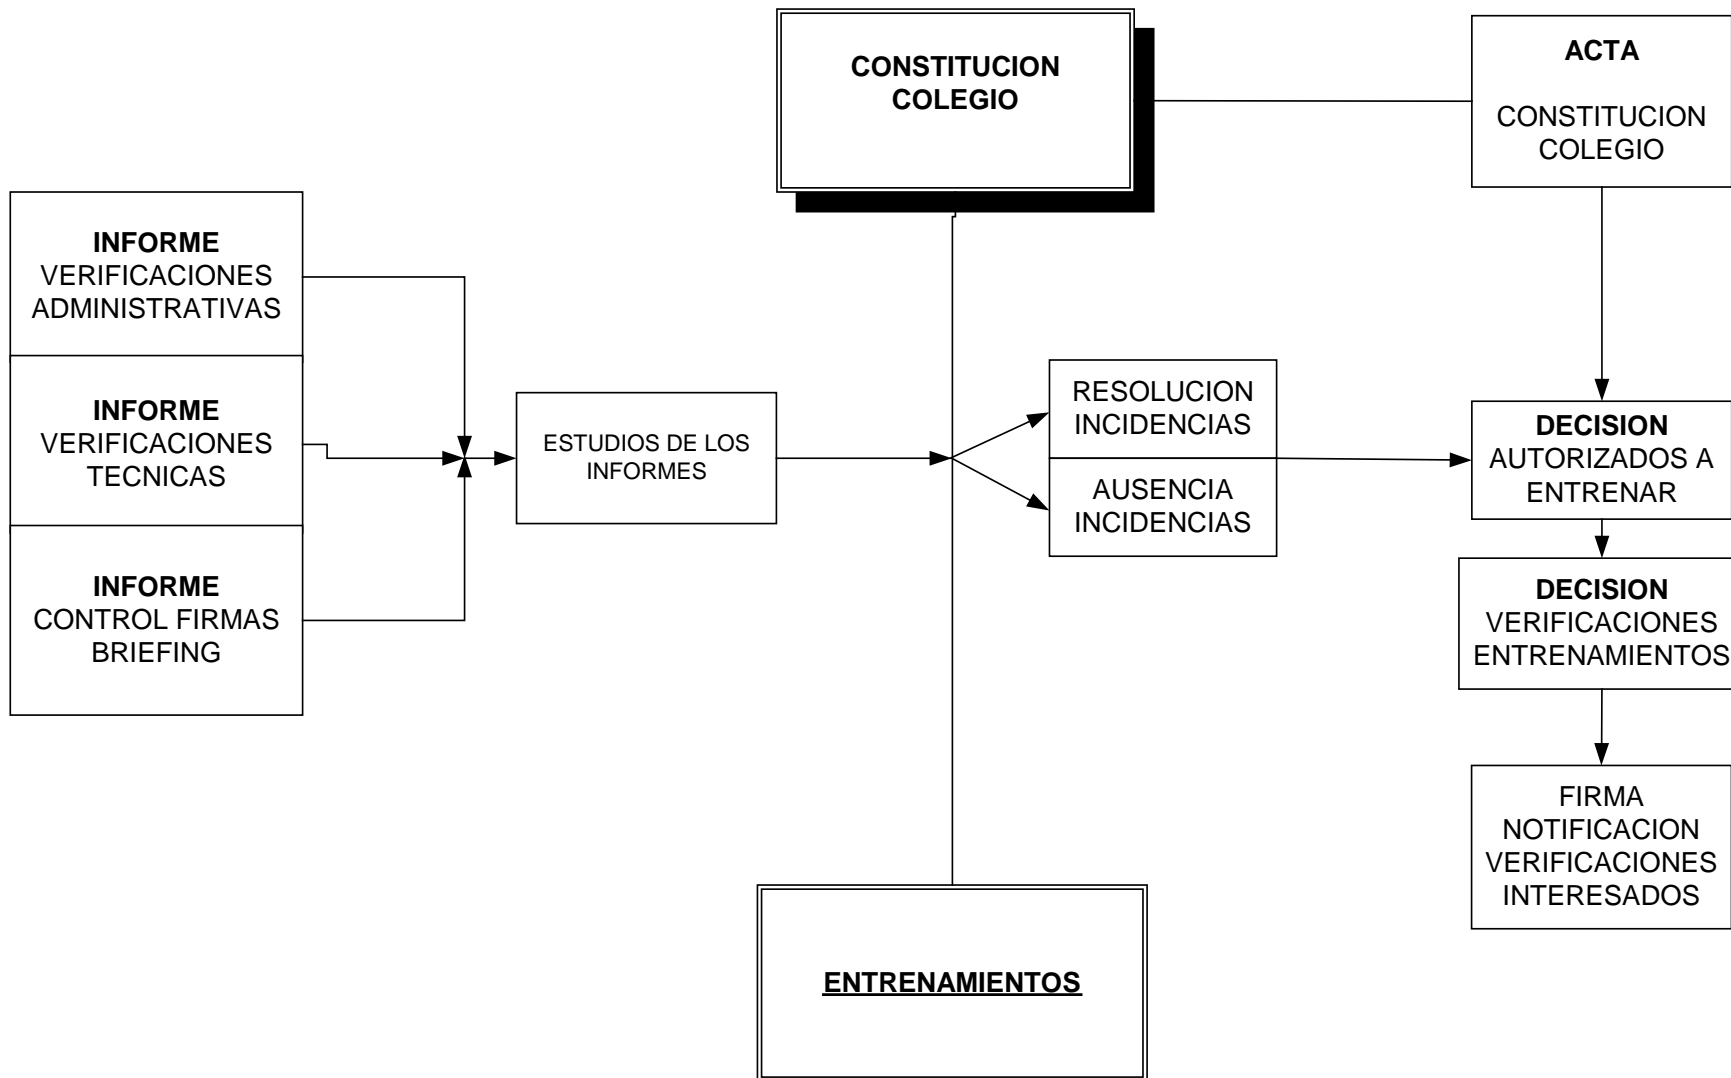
CONSTITUCION COLEGIO

ACTA

CONSTITUCION COLEGIO

INFORME
VERIFICACIONES ADMINISTRATIVAS

INFORME
VERIFICACIONES TECNICAS

INFORME
CONTROL FIRMAS BRIEFING

ESTUDIOS DE LOS INFORMES

RESOLUCION INCIDENCIAS

AUSENCIA INCIDENCIAS

DECISION
AUTORIZADOS A ENTRENAR

DECISION
VERIFICACIONES ENTRENAMIENTOS

FIRMA NOTIFICACION VERIFICACIONES INTERESADOS

ENTRENAMIENTOS